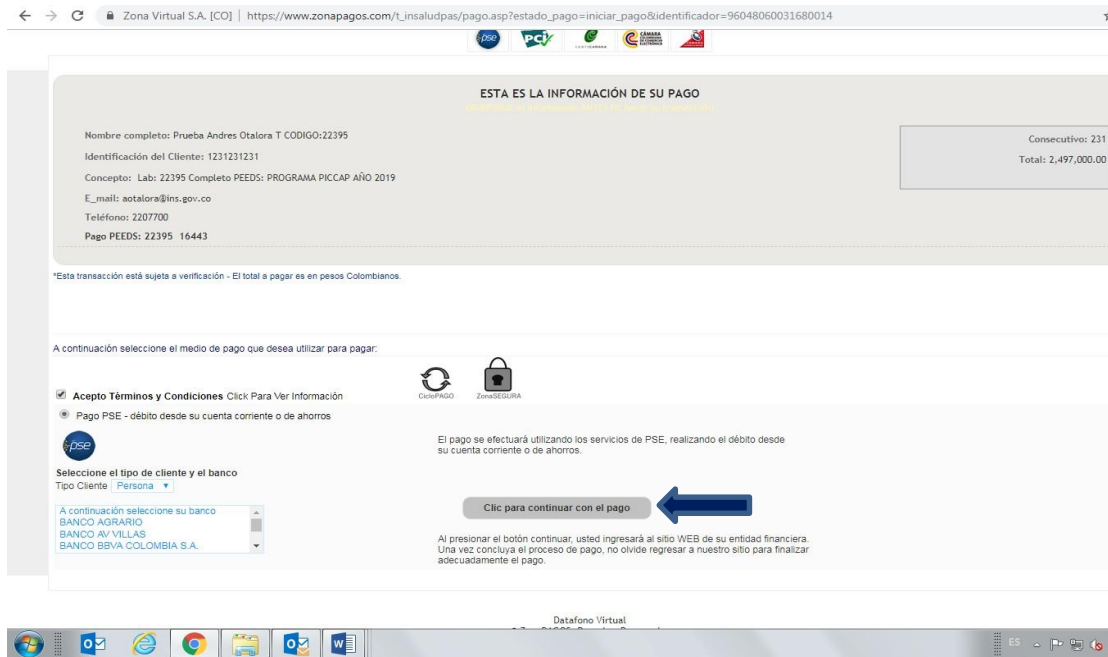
Zona Virtual S.A. [CO] | https://www.zonapagos.com/t_insaludpas/pago.asp?estado_pago=iniciar_pago&identificador=96048060031680014

pse PCI CÁMARA

ESTA ES LA INFORMACIÓN DE SU PAGO

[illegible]

Nombre completo: Prueba Andres Otalora T CODIGO:22395

Identificación del Cliente: 1231231231

Concepto: Lab: 22395 Completo PEEDS: PROGRAMA PICCAP AÑO 2019

E_mail: aotalora@ins.gov.co

Teléfono: 2207700

Pago PEEDS: 22395 16443

Consecutivo: 231

Total: 2,497,000.00

*Esta transacción está sujeta a verificación - El total a pagar es en pesos Colombianos.

A continuación seleccione el medio de pago que desea utilizar para pagar:

CicloPAGO ZonaSEGURA

Acepto Términos y Condiciones Click Para Ver Información

Pago PSE - débito desde su cuenta corriente o de ahorros

pse

Seleccione el tipo de cliente y el banco
Tipo Cliente Persona

A continuación seleccione su banco
BANCO AGRARIO
BANCO AV VILLAS
BANCO BBVA COLOMBIA S.A.

El pago se efectuará utilizando los servicios de PSE, realizando el débito desde su cuenta corriente o de ahorros.

Clic para continuar con el pago

Al presionar el botón continuar, usted ingresará al sitio WEB de su entidad financiera. Una vez concluya el proceso de pago, no olvide regresar a nuestro sitio para finalizar adecuadamente el pago.

Datafono Virtual
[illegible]

ES